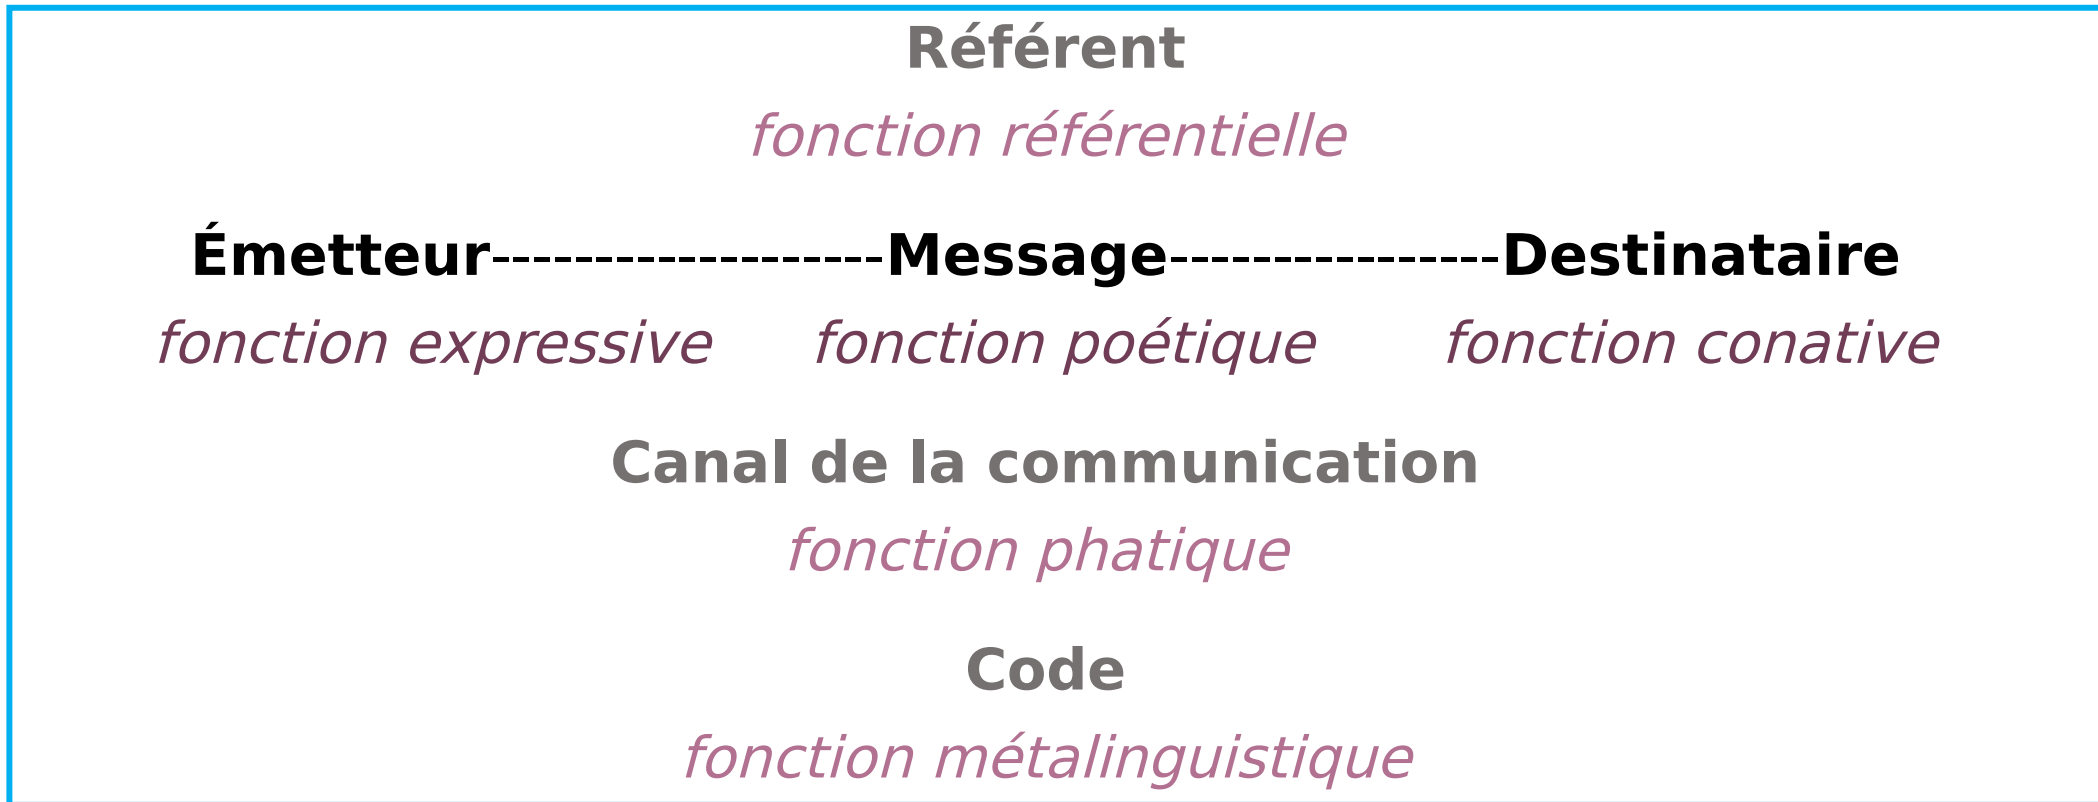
Référent

fonction référentielle

Émetteur-------------------Message----------------Destinataire

fonction expressive fonction poétique fonction conative

Canal de la communication

fonction phatique

Code

fonction métalinguistique